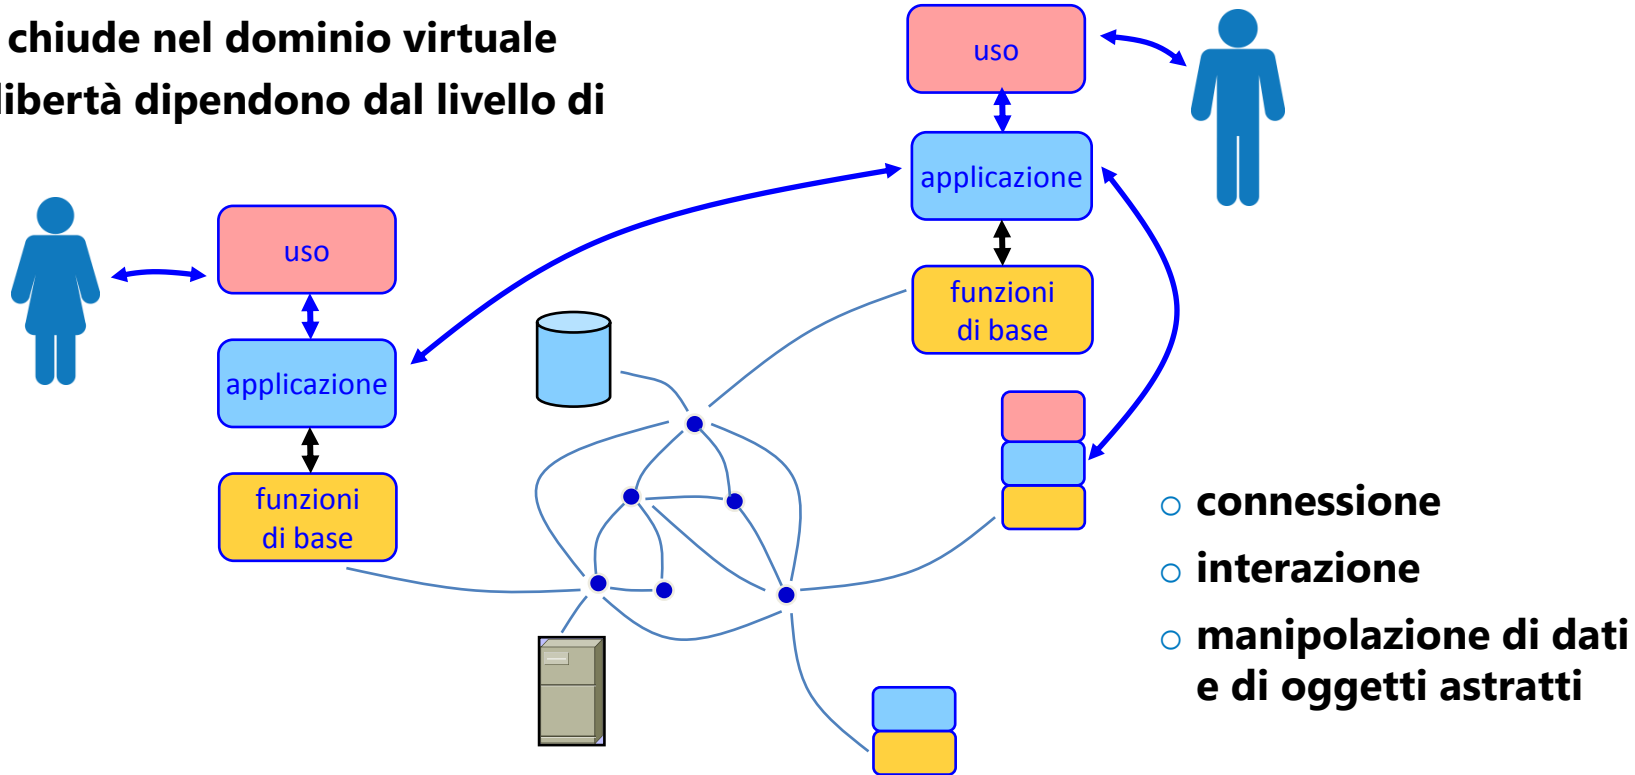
chiude nel dominio virtuale
libertà dipendono dal livello di

uso

applicazione

funzioni di base

uso

applicazione

funzioni di base

○ connessione
○ interazione
○ manipolazione di dati e di oggetti astratti